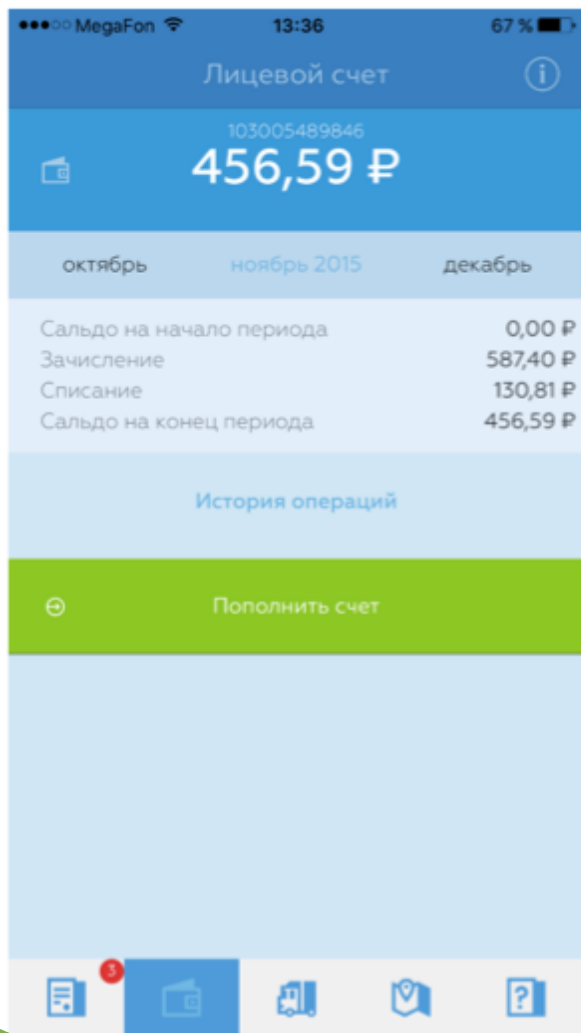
●●●○○ MegaFon 13:36 67 %

Лицевой счет

103005489846

456,59 ₽

октябрь ноябрь 2015 декабрь

Сальдо на начало периода 0,00 ₽
Зачисление 587,40 ₽
Списание 130,81 ₽
Сальдо на конец периода 456,59 ₽

История операций

Пополнить счет

3